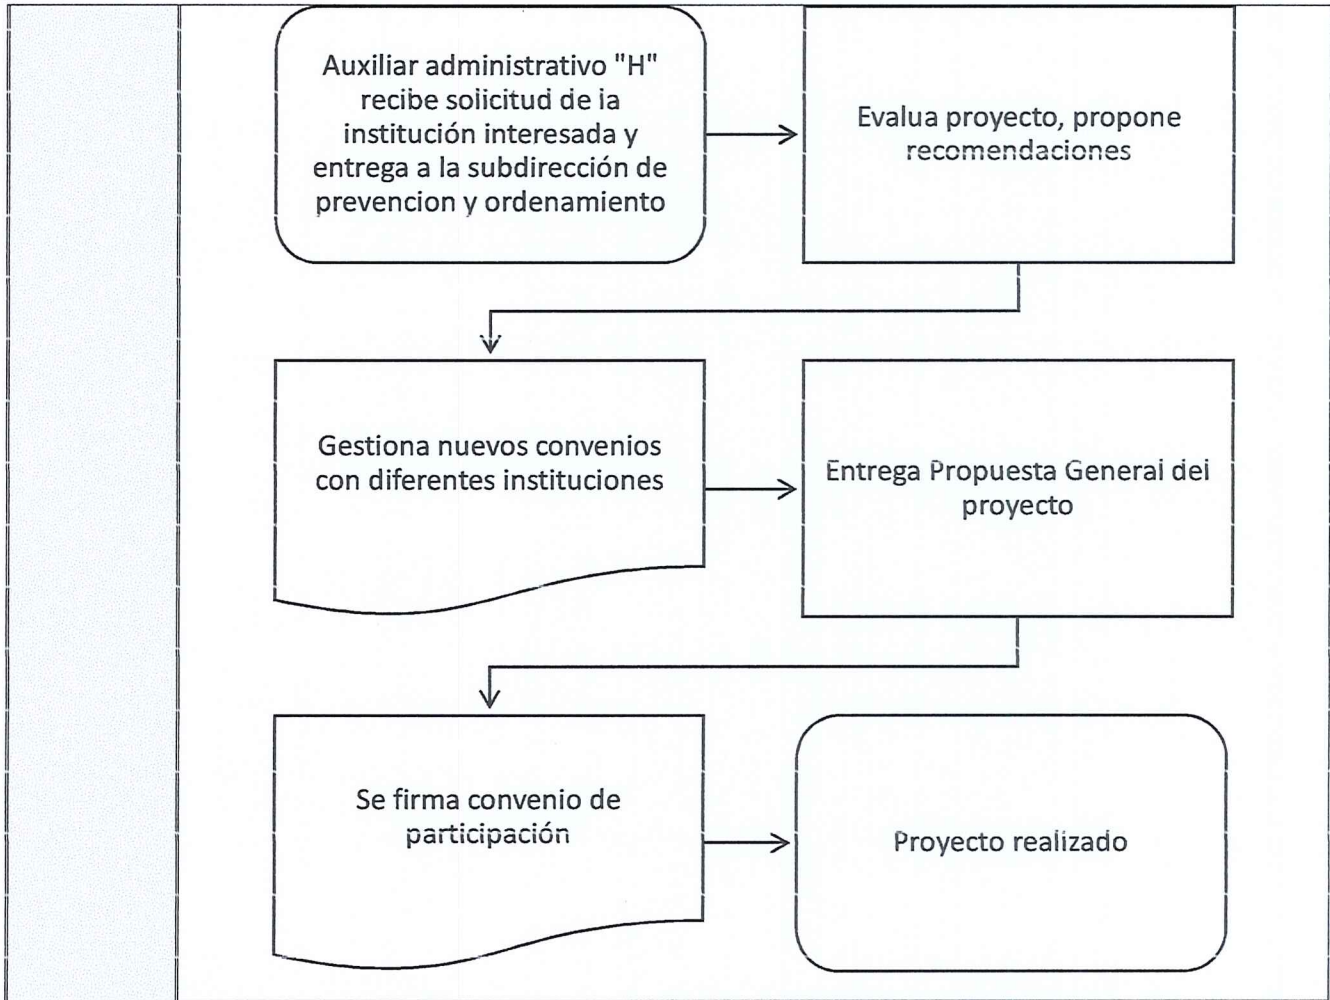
Auxiliar administrativo "H" recibe solicitud de ia institución interesada y entrega a la subdirección de prevencion y ordenamiento

Evalua proyecto, propone recomendaciones

Gestiona nuevos convenios con diferentes instituciones

Entrega Propuesta General dei proyecto

Se firma convenio de participación

Proyecto realizado